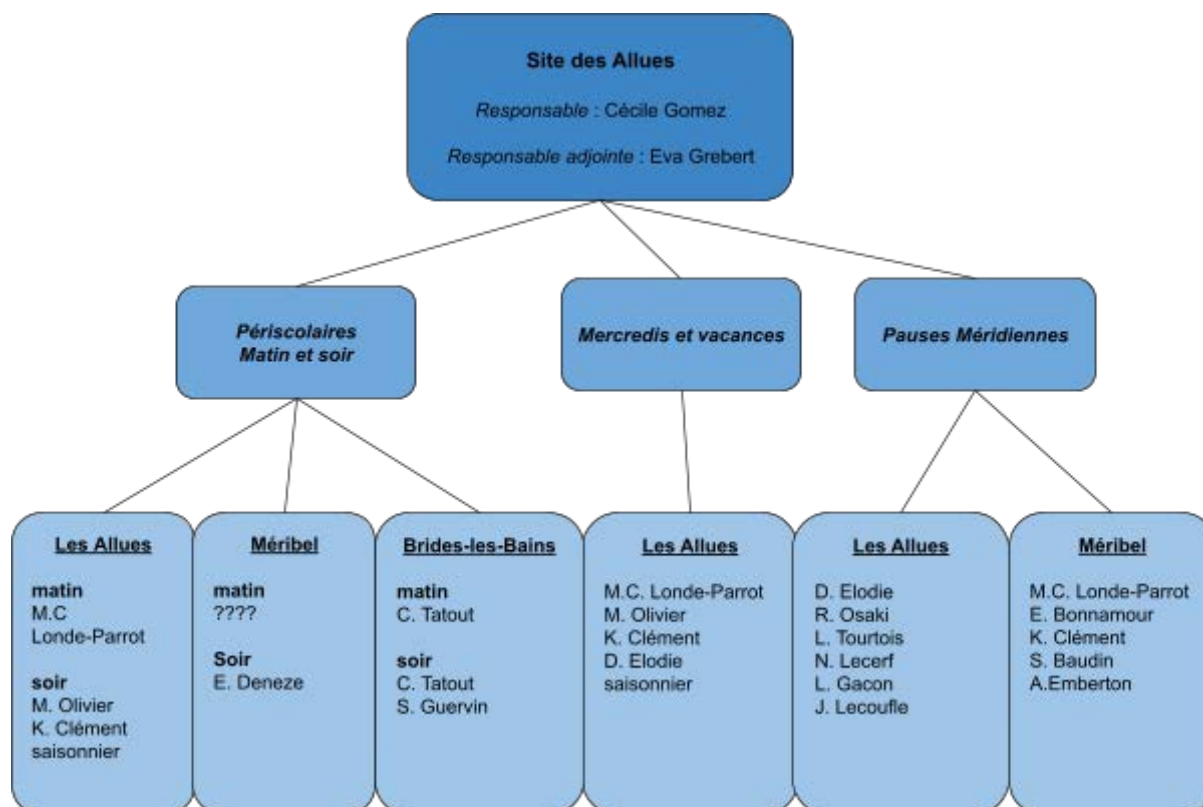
Site des Allues

Responsable : Cécile Gomez

Responsable adjointe : Eva Grebert

Périscolaires
Matin et soir

Mercredis et vacances

Pauses Méridiennes

Les Allues

matin
M.C
Londe-Parrot

soir
M. Olivier
K. Clément
saisonnier

Méribel

matin
????

Soir
E. Deneze

Brides-les-Bains

matin
C. Tatout

soir
C. Tatout
S. Guervin

Les Allues

M.C. Londe-Parrot
M. Olivier
K. Clément
D. Elodie
saisonnier

Les Allues

D. Elodie
R. Osaki
L. Tourtois
N. Lecerf
L. Gacon
J. Lecoufle

Méribel

M.C. Londe-Parrot
E. Bonnamour
K. Clément
S. Baudin
A.Emberton